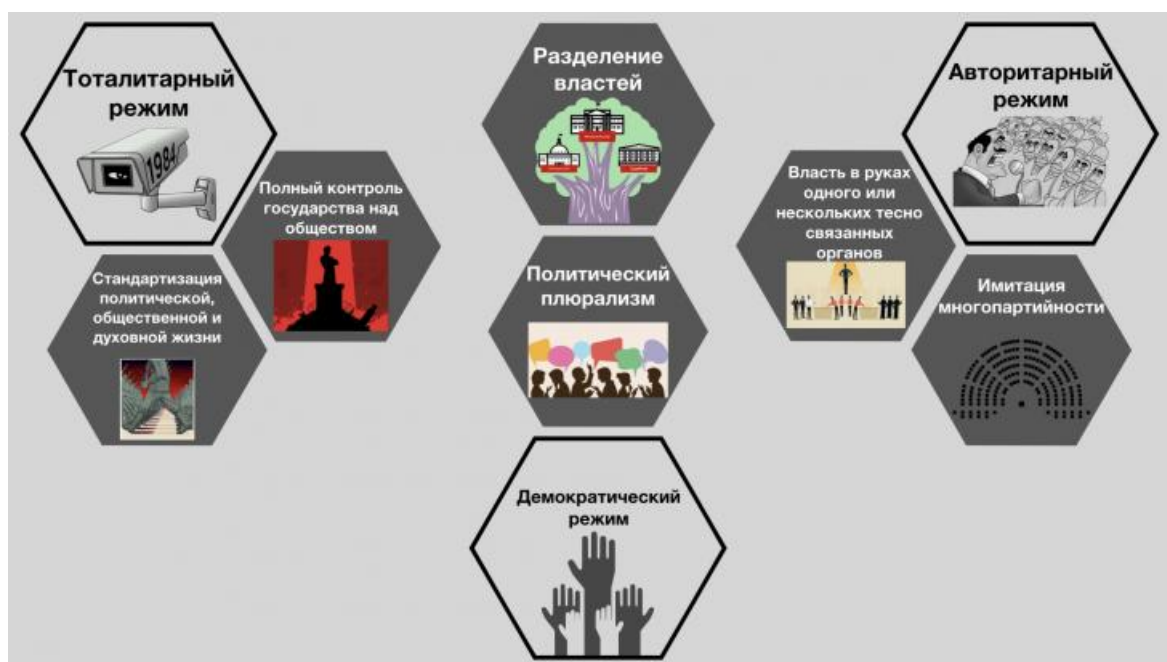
Тоталитарный режим

1984

Полный контроль государства над обществом

Стандартизация политической, общественной и духовной жизни

Разделение властей

Политический плюрализм

Демократический режим

Авторитарный режим

Власть в руках одного или нескольких тесно связанных органов

Имитация многопартийности